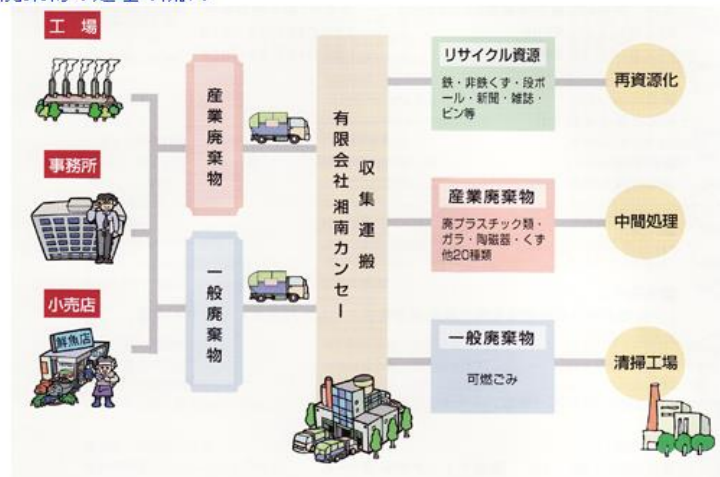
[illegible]

工場

事務所

小売店

鮮魚店

産業廃棄物

一般廃棄物

有限会社湘南カンセー

収集運搬

リサイクル資源

鉄・非鉄くず・段ボール・新聞・雑誌・ビン等

再資源化

産業廃棄物

廃プラスチック類・ガラ・陶磁器・くず他20種類

中間処理

一般廃棄物

可燃ごみ

清掃工場